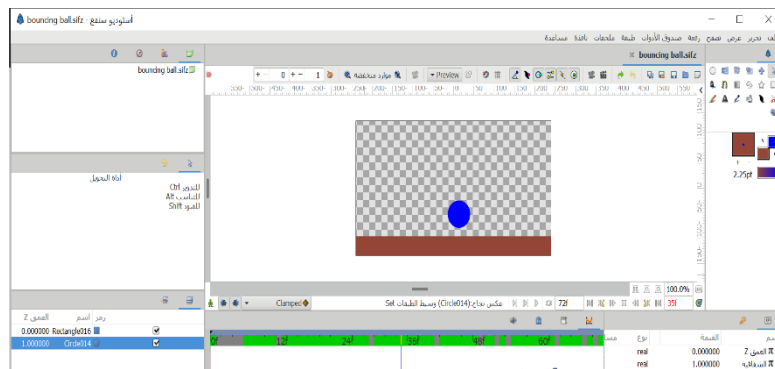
bouncing ball.sifz - أستوديو سنفغ

ملف تحرير عرض تصميم زاوية صندوق الأدوات طبقة ملحقات نافذة مساعدة

bouncing ball.sifz

bouncing ball.sifz

أداة التحويل

Ctrl التدوير
Alt التناسب
Shift القيود

Preview

موارد محفوظة

100.0%

72f

35f

Clamped

Set عكس نجاح (Circle014) وسيط الطبقات

العمق Z اسم رمز

0.000000 Rectangle016

1.000000 Circle014

0f 12f 24f 36f 48f 60f

نوع القيمة اسم

real 0.000000 العمق Z

real 1.000000 اسغافاية

2.25pt